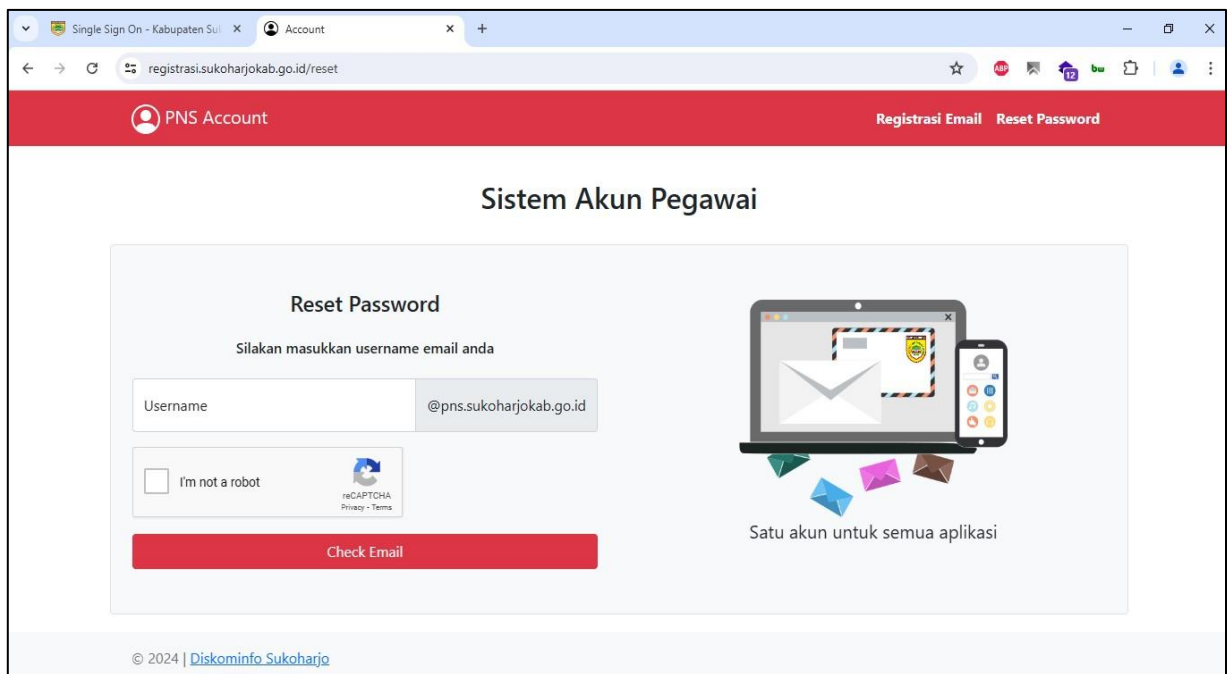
Single Sign On - Kabupaten Su ×
Account ×
+

registrasi.sukoharjokab.go.id/reset

ABP 12 bu

PNS Account
Registrasi Email Reset Password

Sistem Akun Pegawai

Reset Password

Silakan masukkan username email anda

Username @pns.sukoharjokab.go.id

I'm not a robot
reCAPTCHA
Privacy - Terms

Check Email

Satu akun untuk semua aplikasi

© 2024 | Diskominfo Sukoharjo